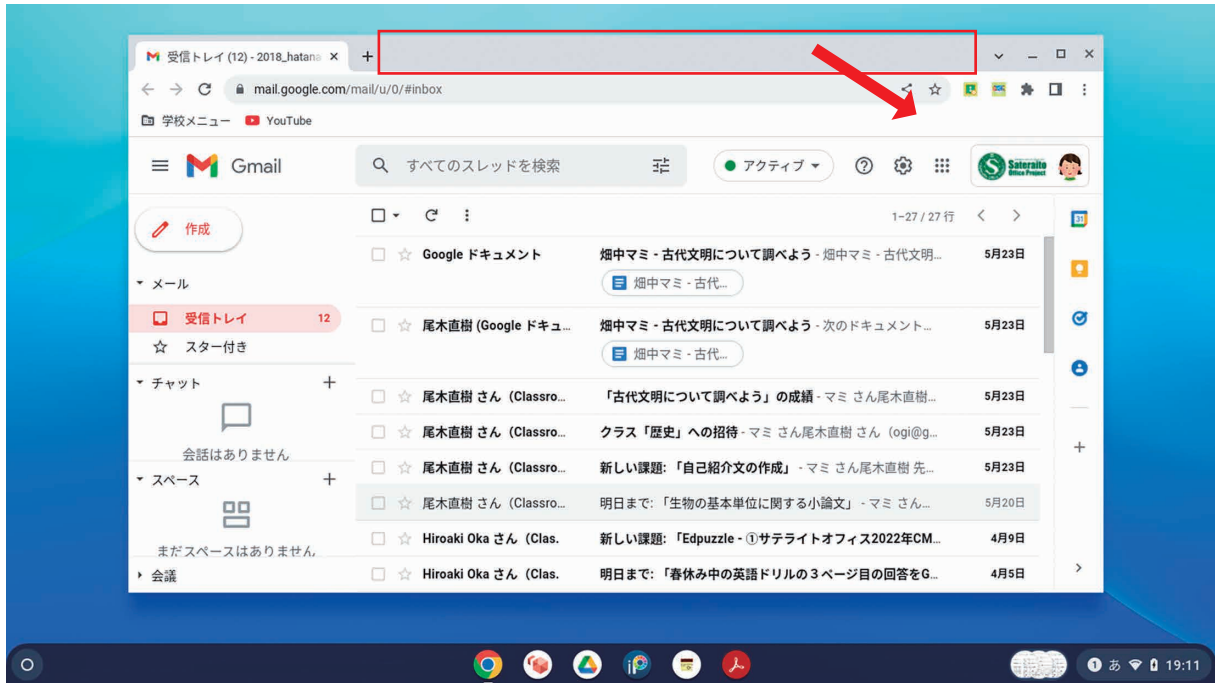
受信トレイ (12) - 2018_hatana ×

mail.google.com/mail/u/0/#inbox

学校メニュー YouTube

Gmail

すべてのスレッドを検索

アクティブ

Sateraito Office Project

作成

メール

受信トレイ 12

スター付き

チャット

会話はありません

スペース

まだスペースはありません

会議

1–27 / 27 行

| | | |
|---|---|---|
| Google ドキュメント | 畑中マミ - 古代文明について調べよう - 畑中マミ - 古代文明... 畑中マミ - 古代... | 5月23日 |
| 尾木直樹 (Google ドキュ... | 畑中マミ - 古代文明について調べよう - 次のドキュメント... 畑中マミ - 古代... | 5月23日 |
| 尾木直樹 さん（Classro... | 「古代文明について調べよう」の成績 - マミ さん尾木直樹... | 5月23日 |
| 尾木直樹 さん（Classro... | クラス「歴史」への招待 - マミ さん尾木直樹 さん（ogi@g... | 5月23日 |
| 尾木直樹 さん（Classro... | 新しい課題: 「自己紹介文の作成」 - マミ さん尾木直樹 先... | 5月23日 |
| 尾木直樹 さん（Classro... | 明日まで: 「生物の基本単位に関する小論文」 - マミ さん... | 5月20日 |
| Hiroaki Oka さん（Clas. | 新しい課題: 「Edpuzzle - ①サテライトオフィス2022年CM... | 4月9日 |
| Hiroaki Oka さん（Clas. | 明日まで: 「春休み中の英語ドリルの３ページ目の回答をG... | 4月5日 |

あ 19:11